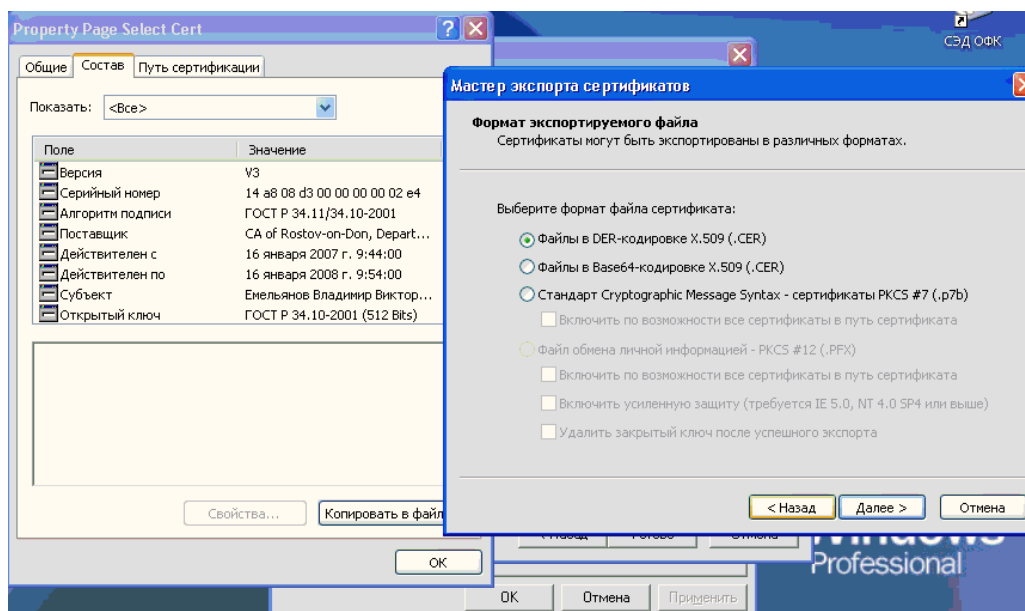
Property Page Select Cert

СЭД ОФК

Общие | Состав | Путь сертификации

Показать: <Все>

| Поле | Значение |
|---|---|
| Версия | V3 |
| Серийный номер | 14 a8 08 d3 00 00 00 00 02 e4 |
| Алгоритм подписи | ГОСТ Р 34.11/34.10-2001 |
| Поставщик | CA of Rostov-on-Don, Depart... |
| Действителен с | 16 января 2007 г. 9:44:00 |
| Действителен по | 16 января 2008 г. 9:54:00 |
| Субъект | Емельянов Владимир Виктор... |
| Открытый ключ | ГОСТ Р 34.10-2001 (512 Bits) |

Свойства... | Копировать в файл

OK

Мастер экспорта сертификатов

Формат экспортируемого файла
Сертификаты могут быть экспортированы в различных форматах.

Выберите формат файла сертификата:

Файлы в DER-кодировке X.509 (.CER)

Файлы в Base64-кодировке X.509 (.CER)

Стандарт Cryptographic Message Syntax - сертификаты PKCS #7 (.p7b)

Включить по возможности все сертификаты в путь сертификата

Файл обмена личной информацией - PKCS #12 (.PFX)

Включить по возможности все сертификаты в путь сертификата

Включить усиленную защиту (требуется IE 5.0, NT 4.0 SP4 или выше)

Удалить закрытый ключ после успешного экспорта

< Назад | Далее > | Отмена

Professional

OK | Отмена | Применить